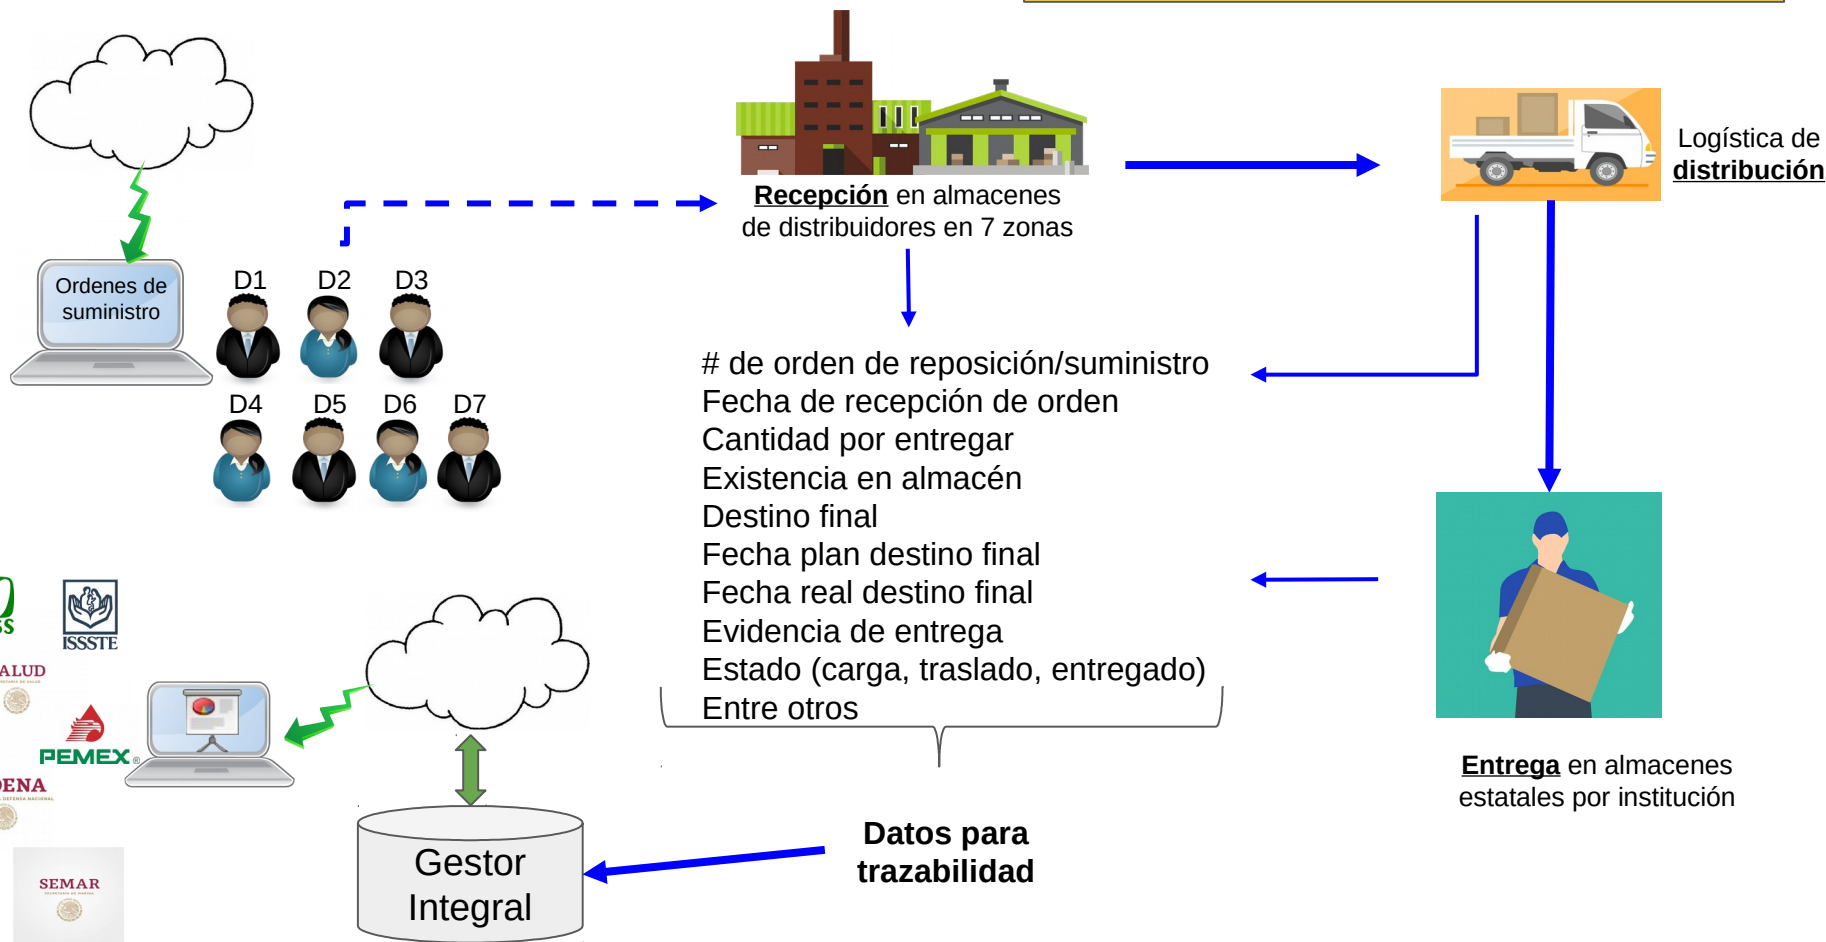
Ordenes de suministro

D1 D2 D3
D4 D5 D6 D7

**Recepción** en almacenes de distribuidores en 7 zonas

Logística de **distribución**

# de orden de reposición/suministro
Fecha de recepción de orden
Cantidad por entregar
Existencia en almacén
Destino final
Fecha plan destino final
Fecha real destino final
Evidencia de entrega
Estado (carga, traslado, entregado)
Entre otros

**Entrega** en almacenes estatales por institución

SS
ISSSTE
ALUD
PEMEX
ENA
SEMAR

Gestor Integral

**Datos para trazabilidad**